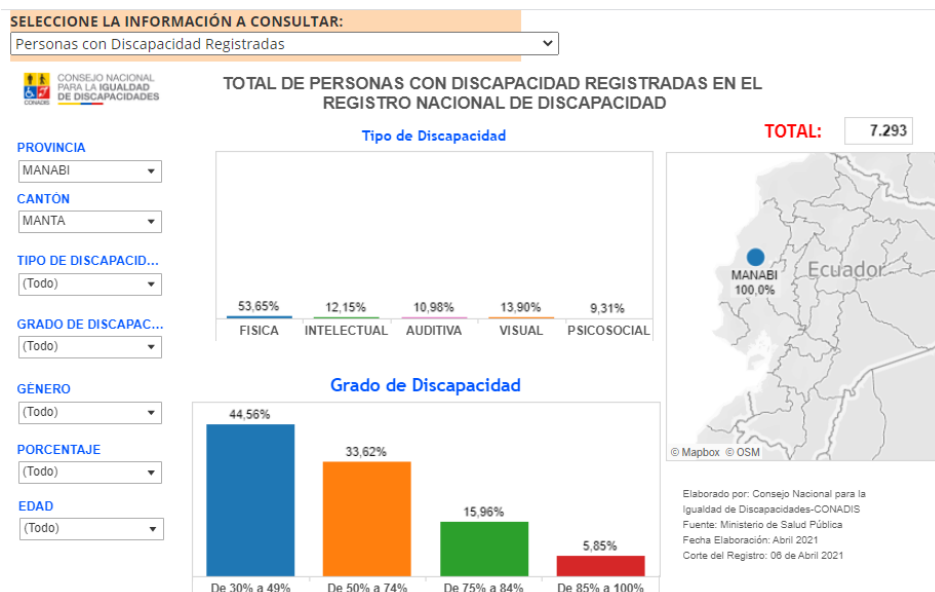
SELECCIONE LA INFORMACIÓN A CONSULTAR:
Personas con Discapacidad Registradas

CONSEJO NACIONAL PARA LA IGUALDAD DE DISCAPACIDADES
CONADIS

TOTAL DE PERSONAS CON DISCAPACIDAD REGISTRADAS EN EL REGISTRO NACIONAL DE DISCAPACIDAD

PROVINCIA
MANABI
CANTÓN
MANTA
TIPO DE DISCAPACID...
(Todo)
GRADO DE DISCAPAC...
(Todo)
GÉNERO
(Todo)
PORCENTAJE
(Todo)
EDAD
(Todo)

Tipo de Discapacidad

| FISICA | INTELECTUAL | AUDITIVA | VISUAL | PSICOSOCIAL |
|---|---|---|---|---|
| 53,65% | 12,15% | 10,98% | 13,90% | 9,31% |

TOTAL: 7.293

MANABI
100,0%
Ecuador
© Mapbox © OSM

Grado de Discapacidad

| De 30% a 49% | De 50% a 74% | De 75% a 84% | De 85% a 100% |
|---|---|---|---|
| 44,56% | 33,62% | 15,96% | 5,85% |

Elaborado por: Consejo Nacional para la Igualdad de Discapacidades-CONADIS
Fuente: Ministerio de Salud Pública
Fecha Elaboración: Abril 2021
Corte del Registro: 06 de Abril 2021